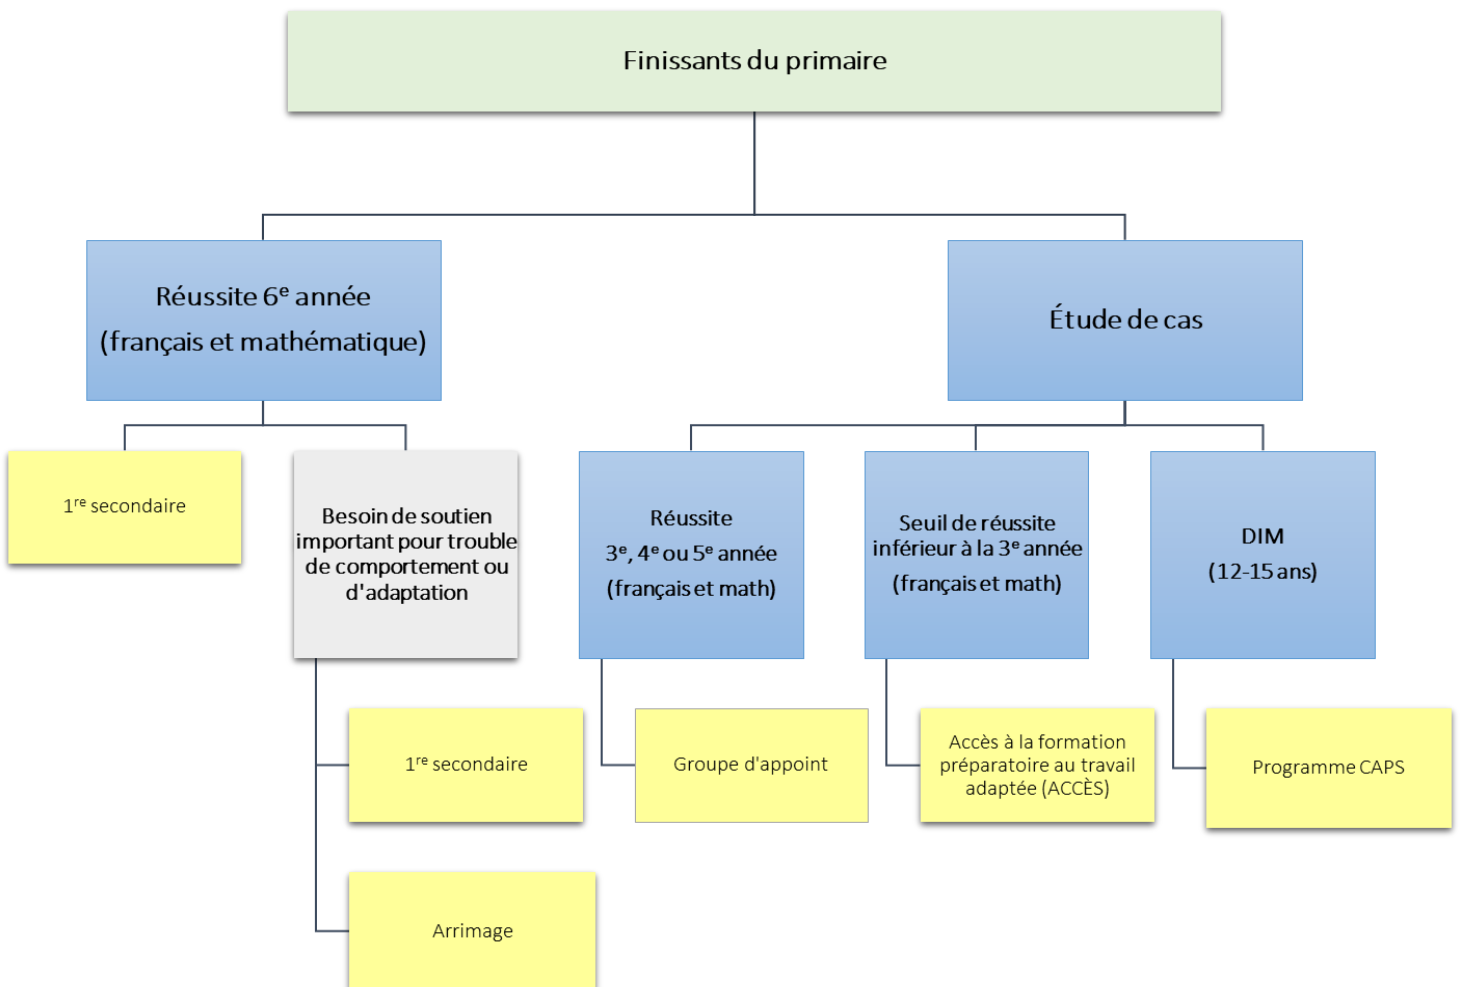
Finissants du primaire

Réussite 6$^{e}$ année
(français et mathématique)

Étude de cas

1$^{re}$ secondaire

Besoin de soutien important pour trouble de comportement ou d'adaptation

Réussite
3$^{e}$, 4$^{e}$ ou 5$^{e}$ année
(français et math)

Seuil de réussite inférieur à la 3$^{e}$ année
(français et math)

DIM
(12-15 ans)

1$^{re}$ secondaire

Groupe d'appoint

Accès à la formation préparatoire au travail adaptée (ACCÈS)

Programme CAPS

Arrimage